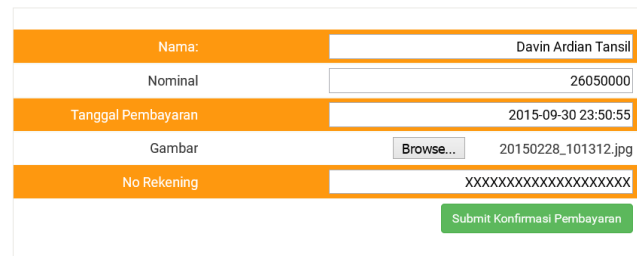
| | |
|---|---|
| Nama: | Davin Ardian Tansil |
| Nominal | 26050000 |
| Tanggal Pembayaran | 2015-09-30 23:50:55 |
| Gambar | Browse... 20150228_101312.jpg |
| No Rekening | XXXXXXXXXXXXXXXXXXX |

Submit Konfirmasi Pembayaran